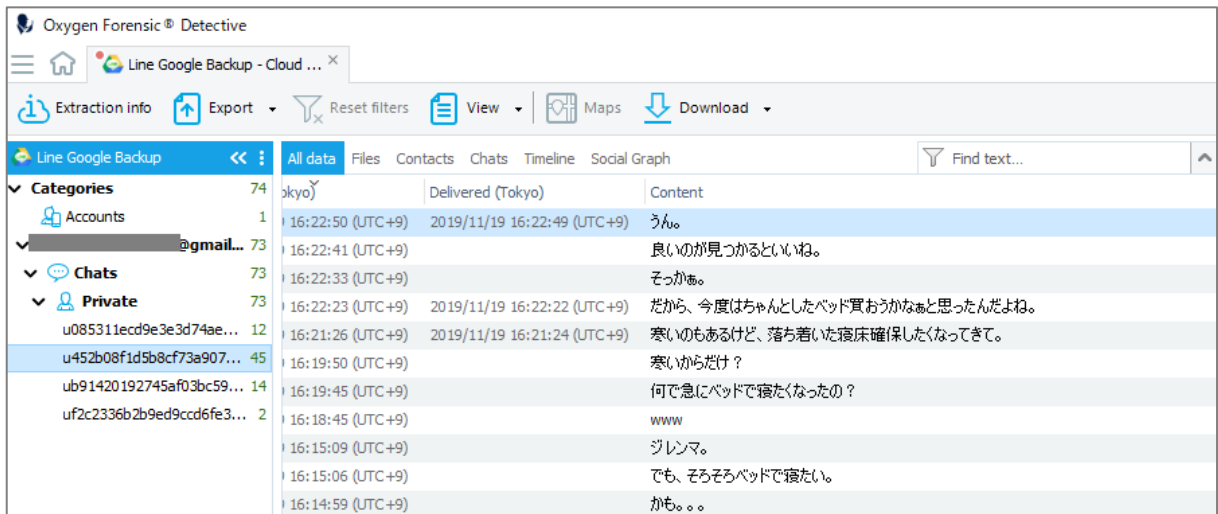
Oxygen Forensic® Detective

Line Google Backup - Cloud ... ×

Extraction info   Export   Reset filters   View   Maps   Download

Line Google Backup

Categories 74
Accounts 1
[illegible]@gmail... 73
Chats 73
Private 73
u085311ecd9e3e3d74ae... 12
u452b08f1d5b8cf73a907... 45
ub91420192745af03bc59... 14
uf2c2336b2b9ed9ccd6fe3... 2

All data   Files   Contacts   Chats   Timeline   Social Graph   Find text...

| okyo) | Delivered (Tokyo) | Content |
|---|---|---|
| 16:22:50 (UTC+9) | 2019/11/19 16:22:49 (UTC+9) | うん。 |
| 16:22:41 (UTC+9) | | 良いのが見つかるといいね。 |
| 16:22:33 (UTC+9) | | そっかぁ。 |
| 16:22:23 (UTC+9) | 2019/11/19 16:22:22 (UTC+9) | だから、今度はちゃんとしたベッド買おうかなぁと思ったんだよね。 |
| 16:21:26 (UTC+9) | 2019/11/19 16:21:24 (UTC+9) | 寒いのもあるけど、落ち着いた寝床確保したくなってきて。 |
| 16:19:50 (UTC+9) | | 寒いからだけ？ |
| 16:19:45 (UTC+9) | | 何で急にベッドで寝たくなったの？ |
| 16:18:45 (UTC+9) | | www |
| 16:15:09 (UTC+9) | | ジレンマ。 |
| 16:15:06 (UTC+9) | | でも、そろそろベッドで寝たい。 |
| 16:14:59 (UTC+9) | | かも。。。 |